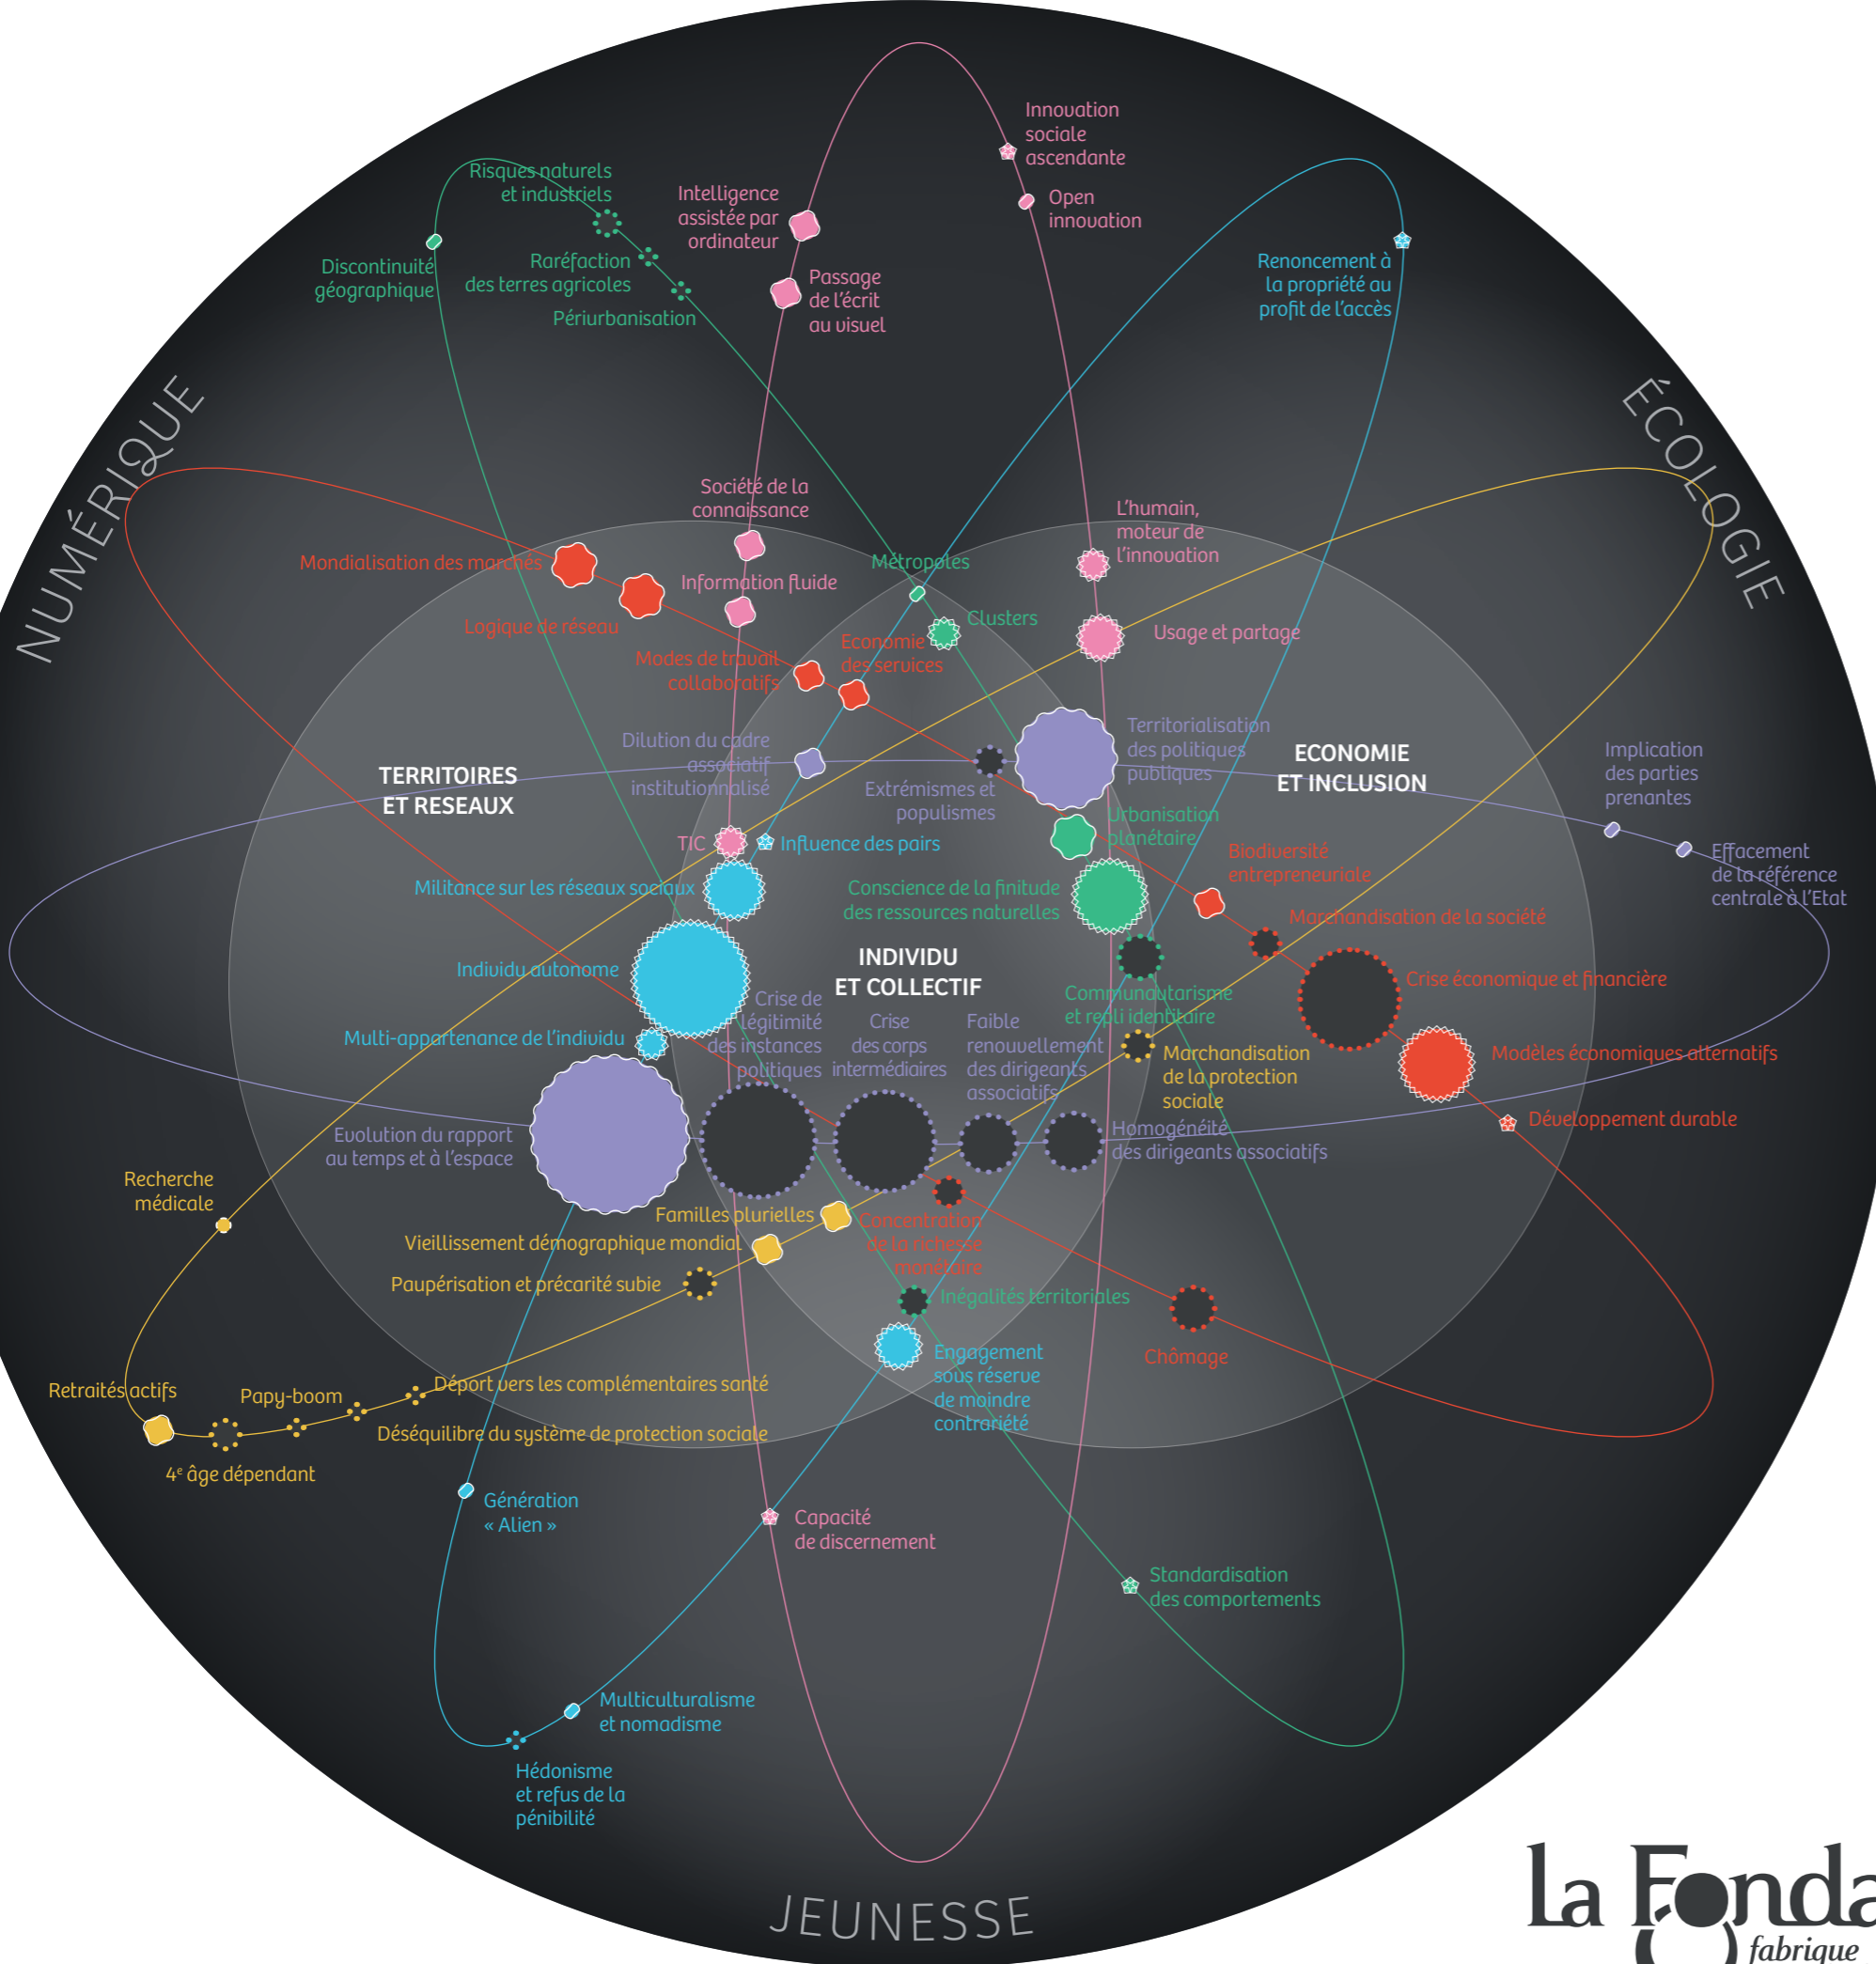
NUMÉRIQUE

ÉCOLOGIE

JEUNESSE

Innovation sociale ascendante

Open innovation

Intelligence assistée par ordinateur

Passage de l'écrit au visuel

Risques naturels et industriels

Discontinuité géographique

Raréfaction des terres agricoles

Périurbanisation

Renoncement à la propriété au profit de l'accès

Société de la connaissance

L'humain, moteur de l'innovation

Mondialisation des marchés

Information fluide

Métropoles

Logique de réseau

Clusters

Usage et partage

Economie des services

Modes de travail collaboratifs

Dilution du cadre associatif institutionnalisé

Territorialisation des politiques publiques

ECONOMIE ET INCLUSION

Implication des parties prenantes

TERRITOIRES ET RESEAUX

Extrémismes et populismes

Urbanisation planétaire

Effacement de la référence centrale à l'Etat

TIC

Influence des pairs

Biodiversité entrepreneuriale

Militance sur les réseaux sociaux

Conscience de la finitude des ressources naturelles

Marchandisation de la société

INDIVIDU ET COLLECTIF

Individu autonome

Crise économique et financière

Communautarisme et repli identitaire

Crise de légitimité des instances politiques

Crise des corps intermédiaires

Faible renouvellement des dirigeants associatifs

Multi-appartenance de l'individu

Marchandisation de la protection sociale

Modèles économiques alternatifs

Homogénéité des dirigeants associatifs

Développement durable

Evolution du rapport au temps et à l'espace

Recherche médicale

Familles plurielles

Concentration de la richesse monétaire

Vieillissement démographique mondial

Paupérisation et précarité subie

Inégalités territoriales

Chômage

Engagement sous réserve de moindre contrariété

Retraités actifs

Papy-boom

Départ vers les complémentaires santé

Déséquilibre du système de protection sociale

4ᵉ âge dépendant

Génération « Alien »

Capacité de discernement

Standardisation des comportements

Multiculturalisme et nomadisme

Hédonisme et refus de la pénibilité

la Fonda fabrique